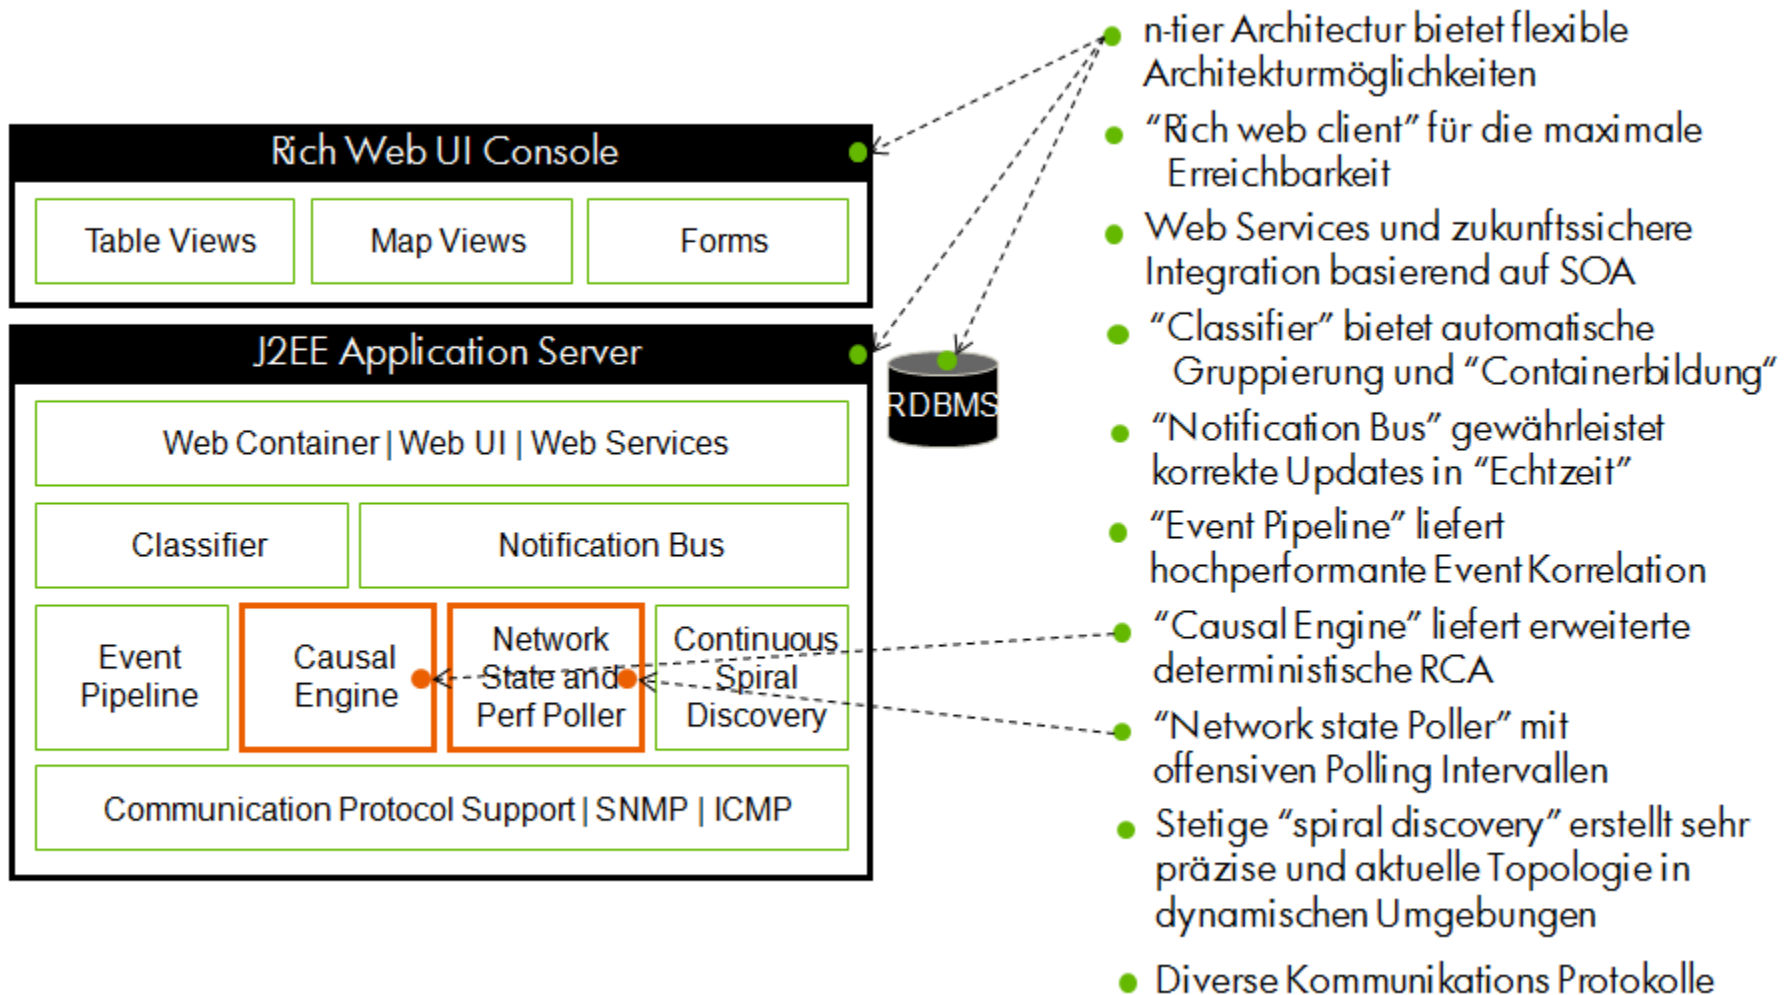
Rich Web UI Console

Table Views

Map Views

Forms

J2EE Application Server

RDBMS

Web Container | Web UI | Web Services

Classifier

Notification Bus

Event Pipeline

Causal Engine

Network State and Perf Poller

Continuous Spiral Discovery

Communication Protocol Support | SNMP | ICMP

- n-tier Architectur bietet flexible Architekturmöglichkeiten
- "Rich web client" für die maximale Erreichbarkeit
- Web Services und zukunftssichere Integration basierend auf SOA
- "Classifier" bietet automatische Gruppierung und "Containerbildung"
- "Notification Bus" gewährleistet korrekte Updates in "Echtzeit"
- "Event Pipeline" liefert hochperformante Event Korrelation
- "Causal Engine" liefert erweiterte deterministische RCA
- "Network state Poller" mit offensiven Polling Intervallen
- Stetige "spiral discovery" erstellt sehr präzise und aktuelle Topologie in dynamischen Umgebungen
- Diverse Kommunikations Protokolle